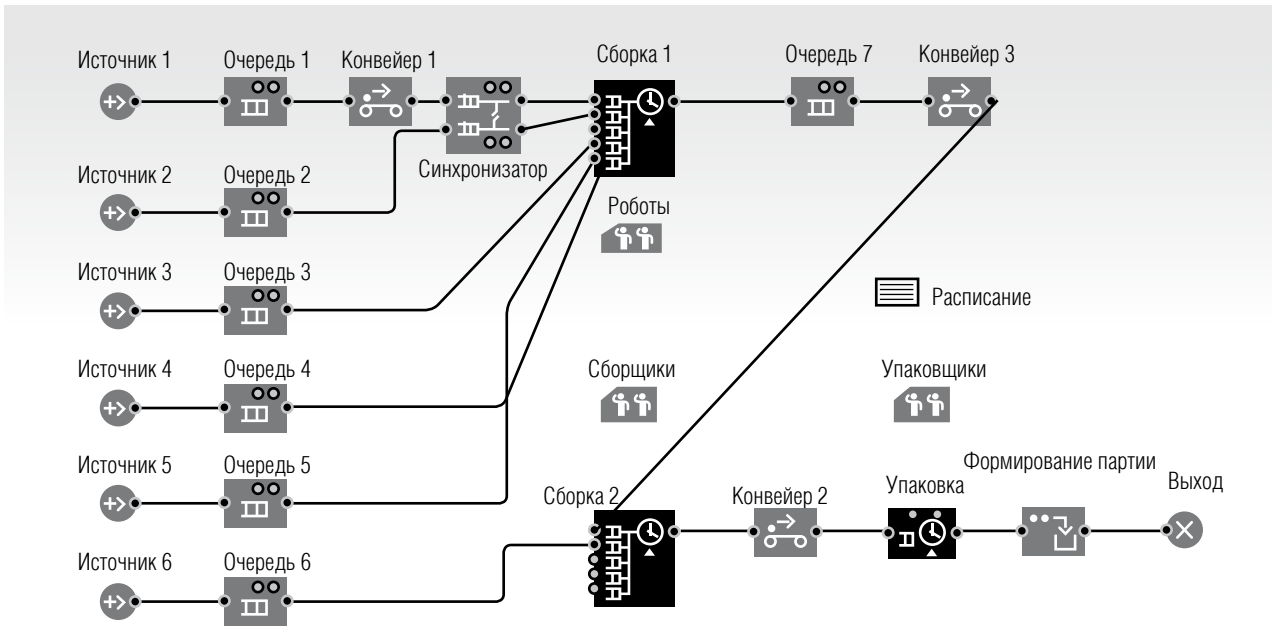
Источник 1
Очередь 1
Конвейер 1
Сборка 1
Очередь 7
Конвейер 3
Синхронизатор
Источник 2
Очередь 2
Роботы
Источник 3
Очередь 3
Расписание
Источник 4
Очередь 4
Сборщики
Упаковщики
Источник 5
Очередь 5
Формирование партии
Сборка 2
Конвейер 2
Упаковка
Выход
Источник 6
Очередь 6